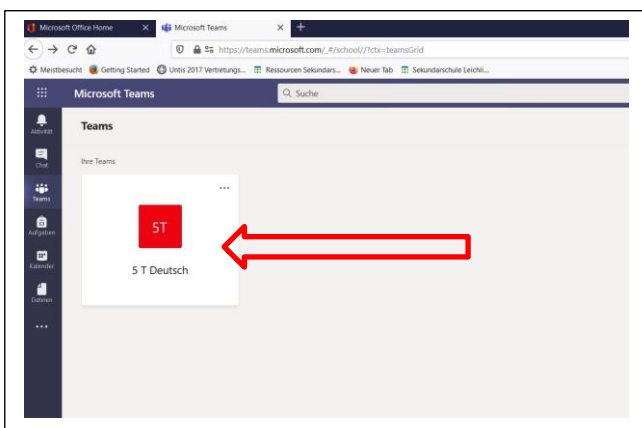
Microsoft Office Home × Microsoft Teams × +

https://teams.microsoft.com/_#/school//?ctx=teamsGrid

Meistbesucht Getting Started Untis 2017 Vertretungs... Ressourcen Sekundars... Neuer Tab Sekundarschule Leichli...

Microsoft Teams

Suche

Aktivität

Chat

Teams

Aufgaben

Kalender

Dateien

...

Teams

Ihre Teams

...

5T

5 T Deutsch